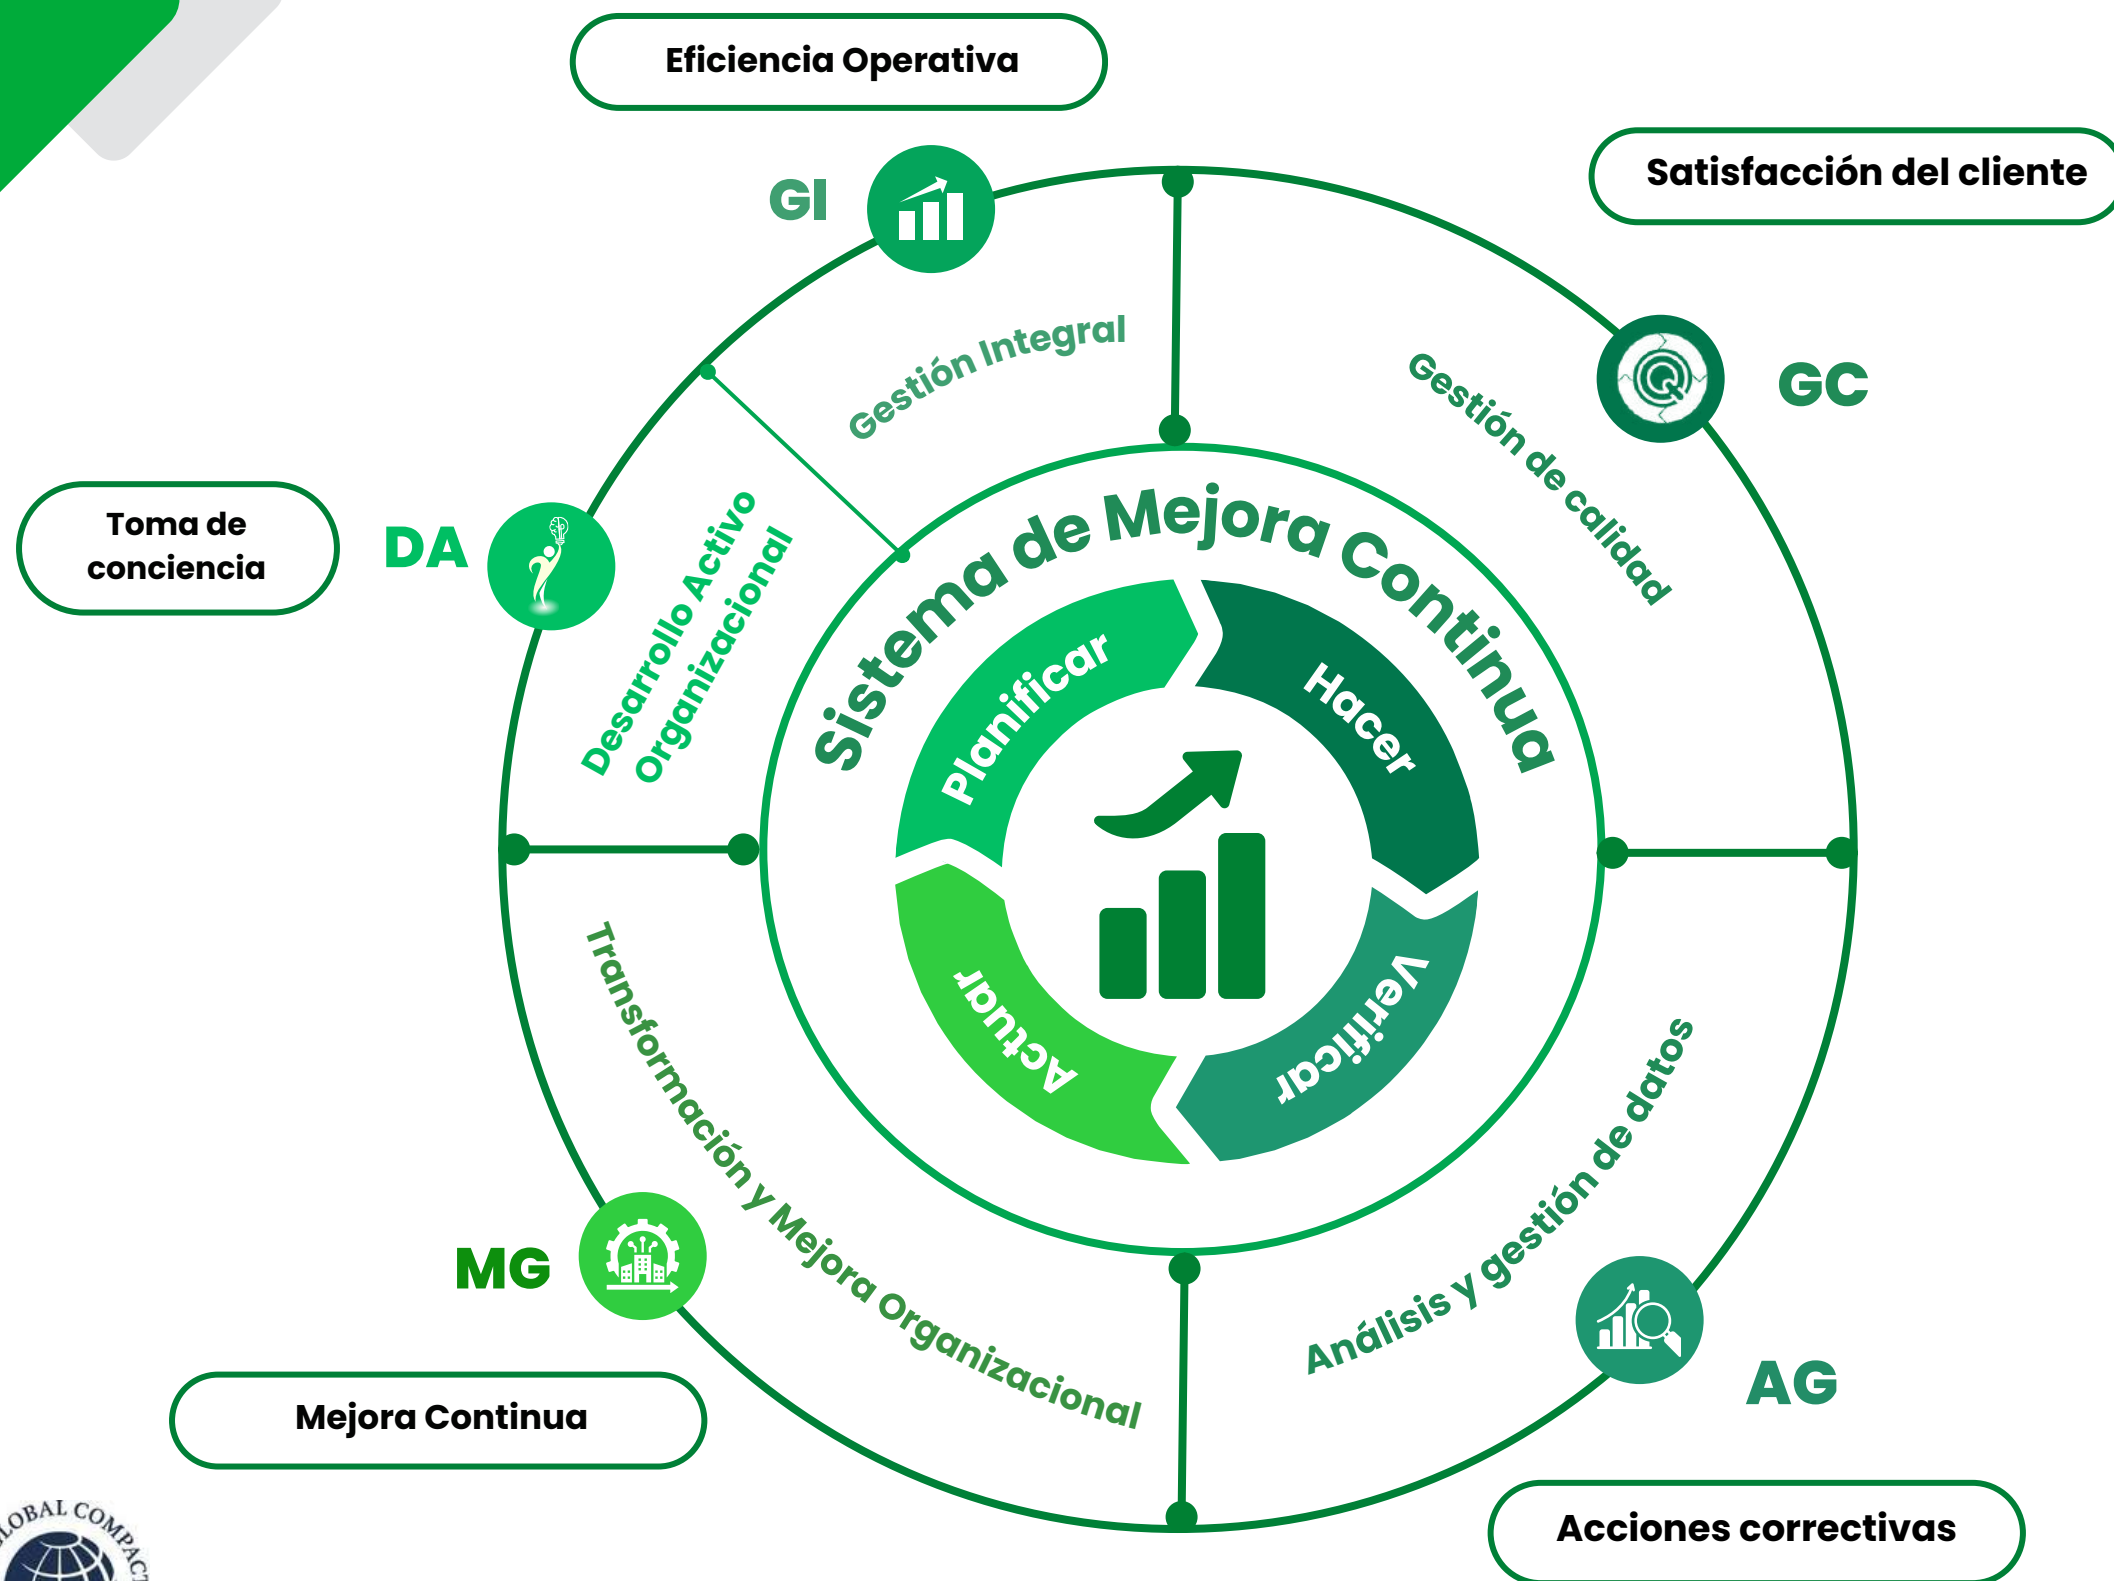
Eficiencia Operativa

Satisfacción del cliente

GI

Gestión Integral

GC

Gestión de calidad

Toma de conciencia

DA

Desarrollo Activo Organizacional

Sistema de Mejora Continua

Planificar

Hacer

Verificar

Actuar

MG

Transformación y Mejora Organizacional

Análisis y gestión de datos

AG

Mejora Continua

Acciones correctivas

GLOBAL COMPACT